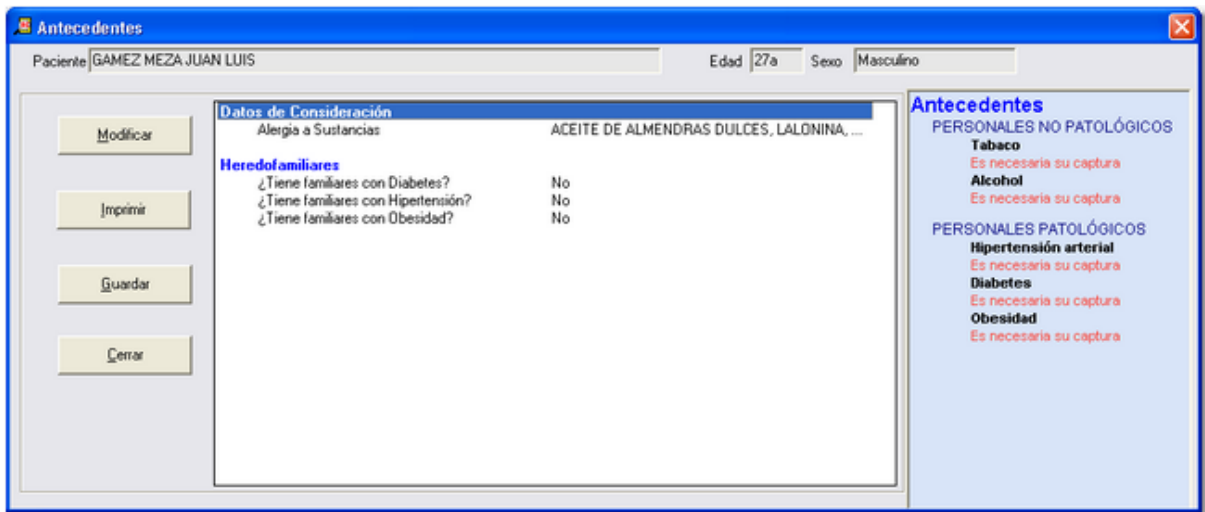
Antecedentes

Paciente GAMEZ MEZA JUAN LUIS

Edad 27a

Sexo Masculino

Modificar

Imprimir

Guardar

Cerrar

Datos de Consideración

Alergia a Sustancias ACEITE DE ALMENDRAS DULCES, LALONINA, ...

Heredofamiliares

¿Tiene familiares con Diabetes? No

¿Tiene familiares con Hipertensión? No

¿Tiene familiares con Obesidad? No

Antecedentes

PERSONALES NO PATOLÓGICOS

Tabaco

Es necesaria su captura

Alcohol

Es necesaria su captura

PERSONALES PATOLÓGICOS

Hipertensión arterial

Es necesaria su captura

Diabetes

Es necesaria su captura

Obesidad

Es necesaria su captura